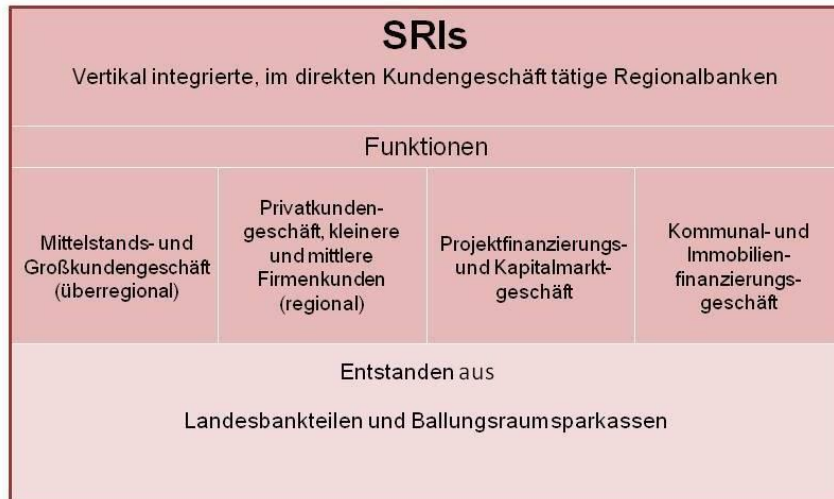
SRIs

Vertikal integrierte, im direkten Kundengeschäft tätige Regionalbanken

Funktionen

| Mittelstands- und Großkundengeschäft (überregional) | Privatkundengeschäft, kleinere und mittlere Firmenkunden (regional) | Projektfinanzierungs- und Kapitalmarktgeschäft | Kommunal- und Immobilienfinanzierungsgeschäft |
|---|---|---|---|

Entstanden aus

Landesbankteilen und Ballungsraumsparkassen